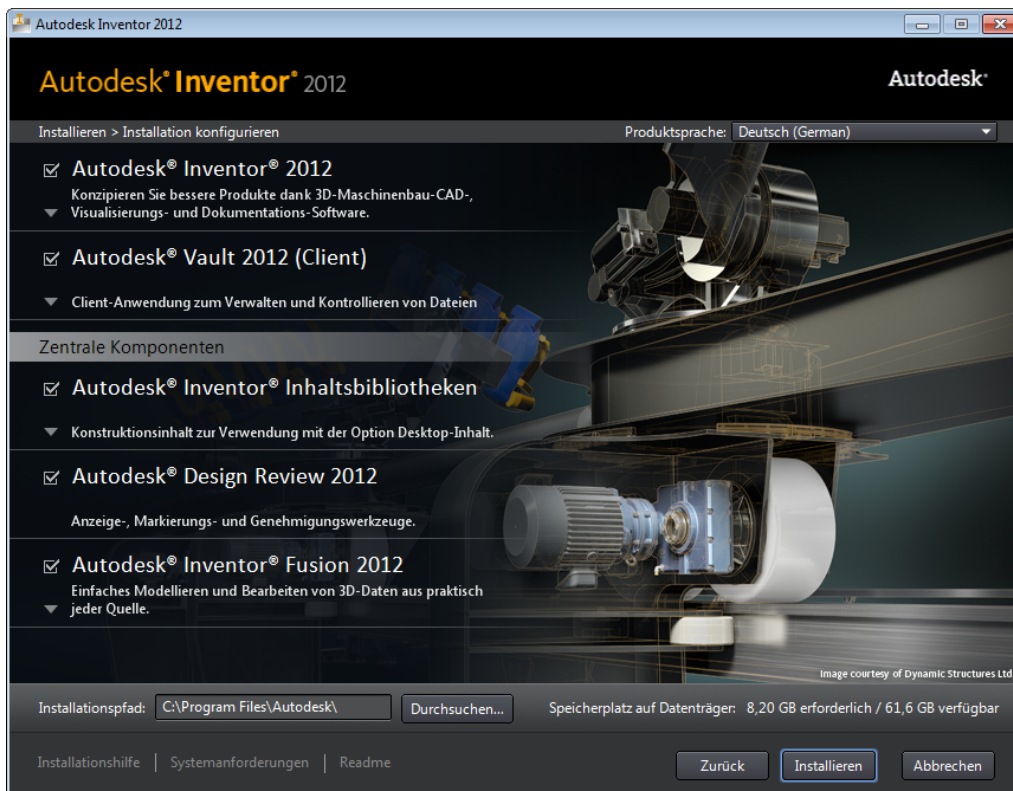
Autodesk Inventor 2012

Autodesk® Inventor® 2012

Autodesk®

Installieren > Installation konfigurieren

Produktsprache: Deutsch (German)

☑ Autodesk® Inventor® 2012
Konzipieren Sie bessere Produkte dank 3D-Maschinenbau-CAD-, Visualisierungs- und Dokumentations-Software.

☑ Autodesk® Vault 2012 (Client)
Client-Anwendung zum Verwalten und Kontrollieren von Dateien

Zentrale Komponenten

☑ Autodesk® Inventor® Inhaltsbibliotheken
Konstruktionsinhalt zur Verwendung mit der Option Desktop-Inhalt.

☑ Autodesk® Design Review 2012
Anzeige-, Markierungs- und Genehmigungswerkzeuge.

☑ Autodesk® Inventor® Fusion 2012
Einfaches Modellieren und Bearbeiten von 3D-Daten aus praktisch jeder Quelle.

Image courtesy of Dynamic Structures Ltd

Installationspfad: C:\Program Files\Autodesk\ Durchsuchen...

Speicherplatz auf Datenträger: 8,20 GB erforderlich / 61,6 GB verfügbar

Installationshilfe | Systemanforderungen | Readme

Zurück Installieren Abbrechen